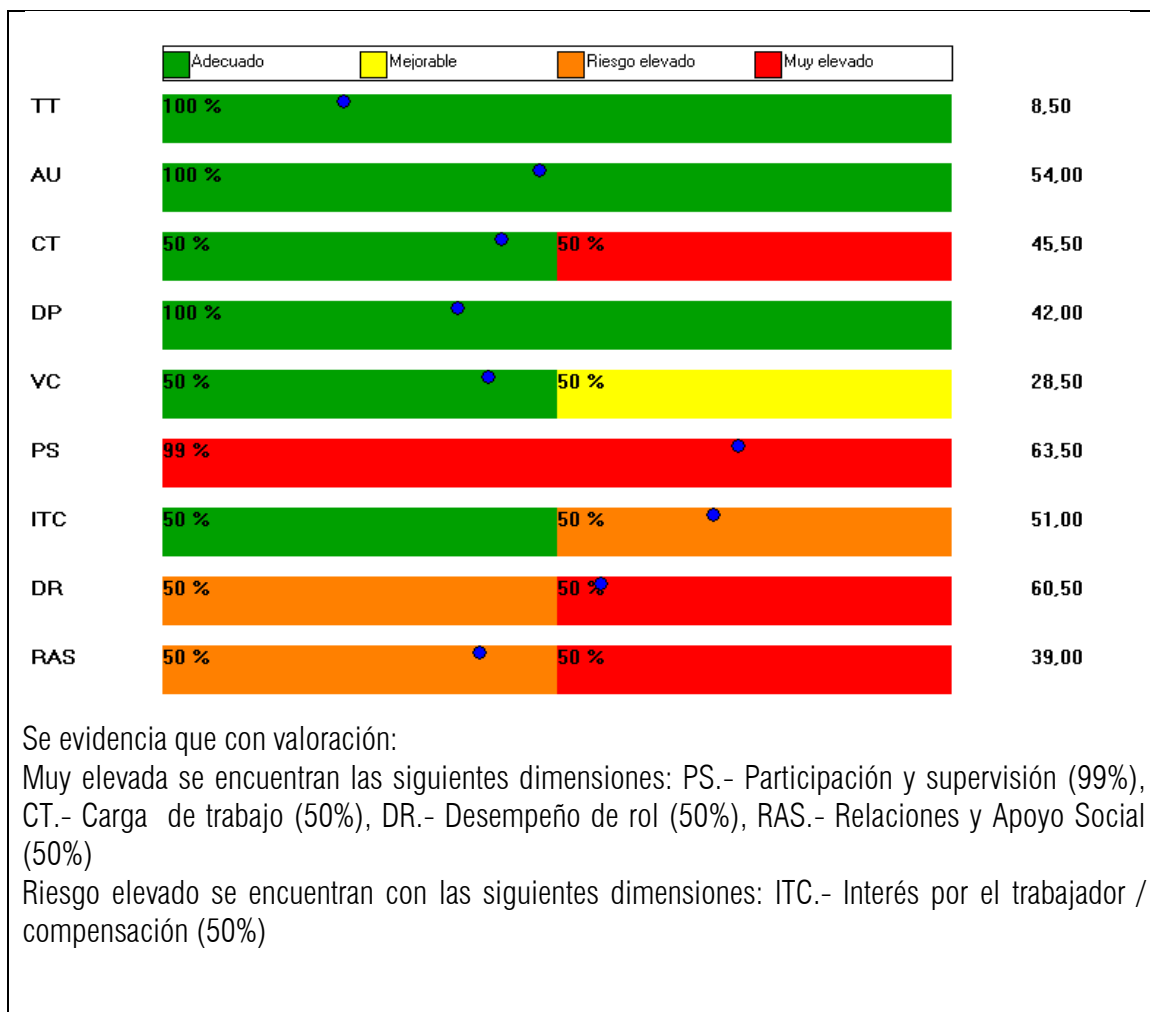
Adecuado Mejorable Riesgo elevado Muy elevado

TT 100 % 8,50

AU 100 % 54,00

CT 50 % 50 % 45,50

DP 100 % 42,00

VC 50 % 50 % 28,50

PS 99 % 63,50

ITC 50 % 50 % 51,00

DR 50 % 50 % 60,50

RAS 50 % 50 % 39,00

Se evidencia que con valoración:
Muy elevada se encuentran las siguientes dimensiones: PS.- Participación y supervisión (99%), CT.- Carga de trabajo (50%), DR.- Desempeño de rol (50%), RAS.- Relaciones y Apoyo Social (50%)
Riesgo elevado se encuentran con las siguientes dimensiones: ITC.- Interés por el trabajador / compensación (50%)